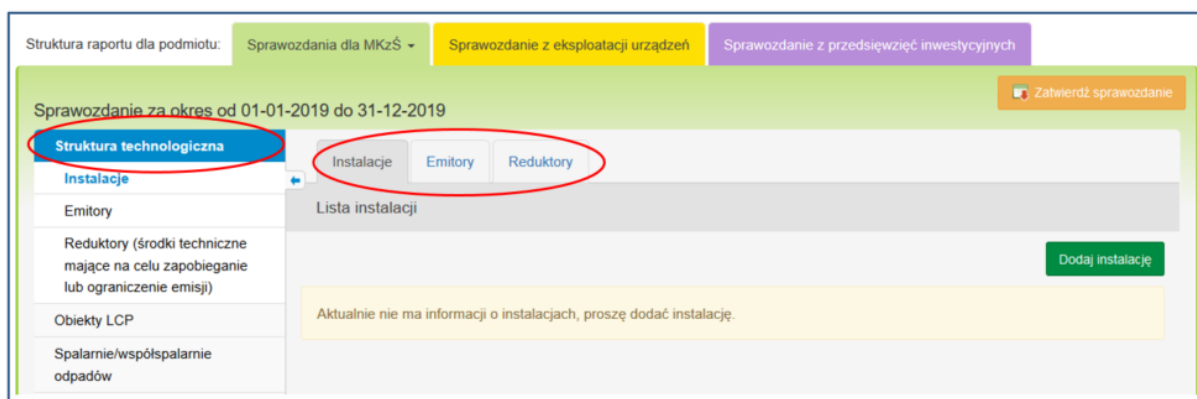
Struktura raportu dla podmiotu: Sprawozdania dla MKzŚ Sprawozdanie z eksploatacji urządzeń Sprawozdanie z przedsięwzięć inwestycyjnych

Zatwierdź sprawozdanie

Sprawozdanie za okres od 01-01-2019 do 31-12-2019

Struktura technologiczna
Instalacje
Emitory
Reduktory (środki techniczne mające na celu zapobieganie lub ograniczenie emisji)
Obiekty LCP
Spalarnie/współspalarnie odpadów

Instalacje Emitory Reduktory

Lista instalacji

Dodaj instalację

Aktualnie nie ma informacji o instalacjach, proszę dodać instalację.